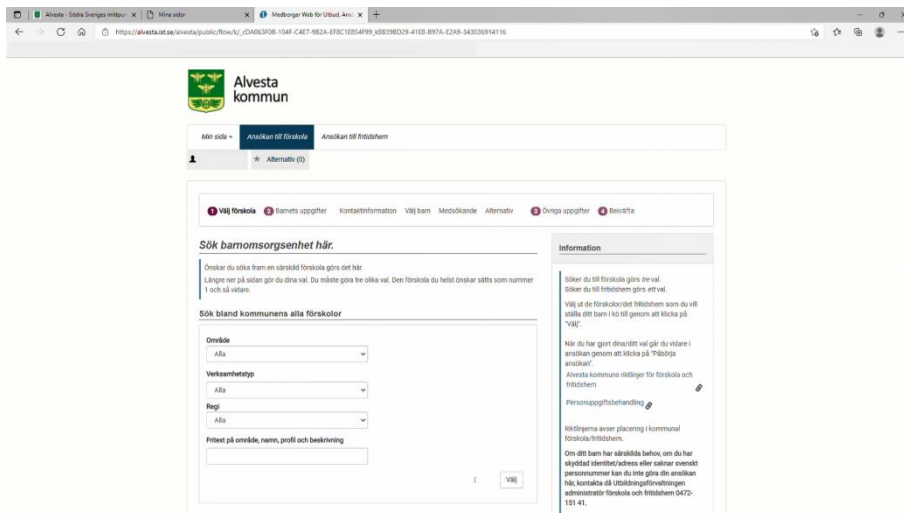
Alvesta - Södra Sveriges mittpu ×
Mina sidor ×
Medborger Web för Utbud, Ans ×
+

https://alvesta.ist.se/alvesta/public/flow/k/_cDA063F0B-104F-C4E7-9B2A-EF8C1E854F99_k8839BD29-41E8-B97A-E2A9-343036914116

Alvesta kommun

Min sida
Ansökan till förskola
Ansökan till fritidshem

Alternativ (0)

1 Välj förskola 2 Barnets uppgifter Kontaktinformation Välj barn Medsökande Alternativ 3 Övriga uppgifter 4 Bekräfta

Sök barnomsorgsenhet här.

Önskar du söka fram en särskild förskola görs det här.
Längre ner på sidan gör du dina val. Du måste göra tre olika val. Den förskola du helst önskar sätts som nummer 1 och så vidare.

Sök bland kommunens alla förskolor

Område
Alla

Verksamhetstyp
Alla

Regi
Alla

Fritext på område, namn, profil och beskrivning

Välj

Information

Söker du till förskola görs tre val.
Söker du till fritidshem görs ett val.

Välj ut de förskolor/det fritidshem som du vill ställa ditt barn i kö till genom att klicka på "Välj".

När du har gjort dina/ditt val går du vidare i ansökan genom att klicka på "Påbörja ansökan".

Alvesta kommuns riktlinjer för förskola och fritidshem

Personuppgiftsbehandling

Riktlinjerna avser placering i kommunal förskola/fritidshem.

Om ditt barn har särskilda behov, om du har skyddad identitet/adress eller saknar svenskt personnummer kan du inte göra din ansökan här, kontakta då Utbildningsförvaltningen administratör förskola och fritidshem 0472-151 41.